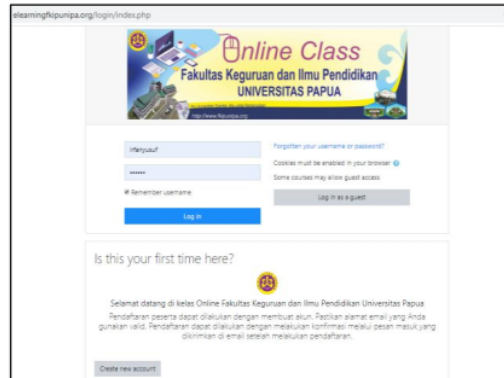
elearningfkipunipa.org/login/index.php

Online Class
Fakultas Keguruan dan Ilmu Pendidikan
UNIVERSITAS PAPUA

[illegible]

http://www.fkipunipa.org

irfanyusuf

•••••••

Remember username

Log in

Forgotten your username or password?

Cookies must be enabled in your browser

Some courses may allow guest access

Log in as a guest

Is this your first time here?

Selamat datang di kelas Online Fakultas Keguruan dan Ilmu Pendidikan Universitas Papua

Pendaftaran peserta dapat dilakukan dengan membuat akun. Pastikan alamat email yang Anda gunakan valid. Pendaftaran dapat dilakukan dengan melakukan konfirmasi melalui pesan masuk yang dikirimkan di email setelah melakukan pendaftaran.

Create new account